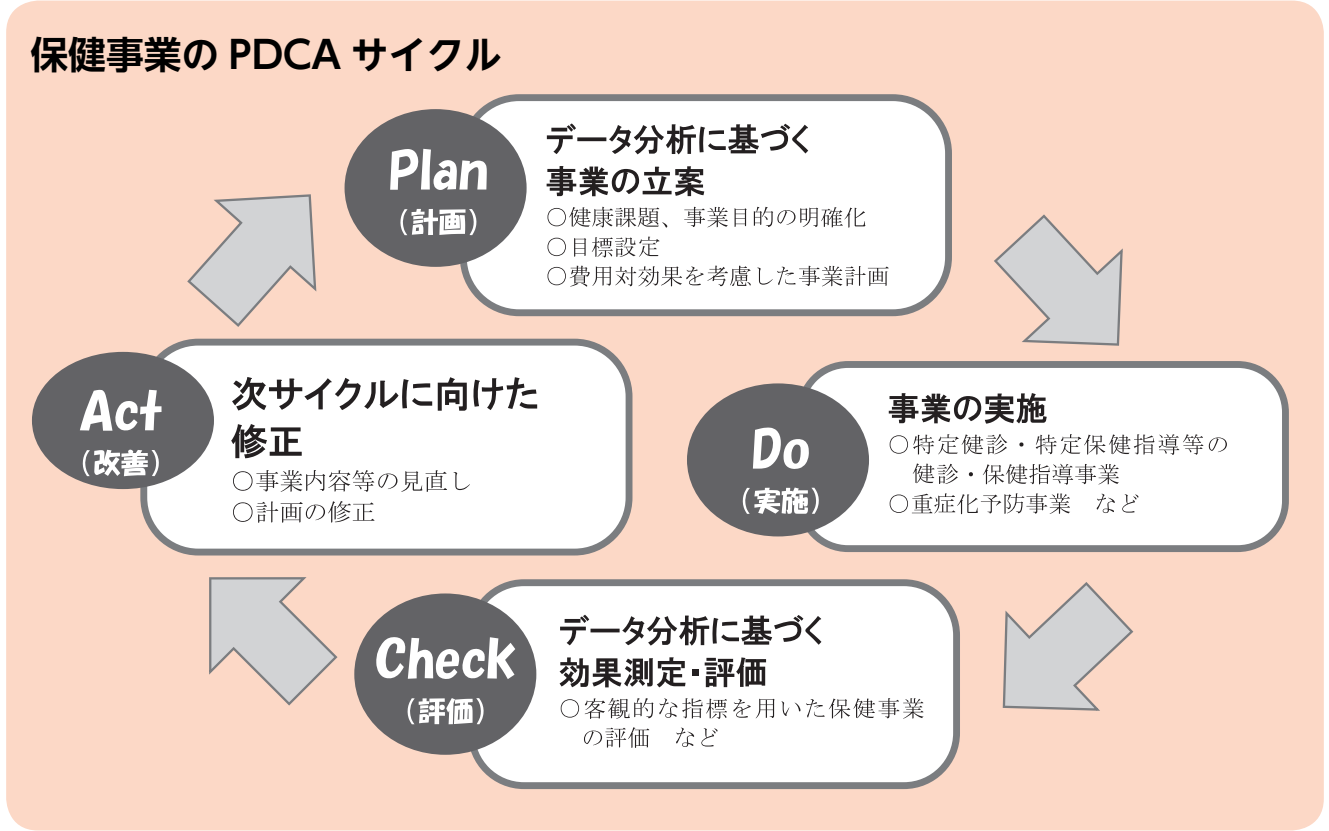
保健事業の PDCA サイクル

Plan
（計画）

データ分析に基づく事業の立案
○健康課題、事業目的の明確化
○目標設定
○費用対効果を考慮した事業計画

Do
（実施）

事業の実施
○特定健診・特定保健指導等の健診・保健指導事業
○重症化予防事業　など

Check
（評価）

データ分析に基づく効果測定・評価
○客観的な指標を用いた保健事業の評価　など

Act
（改善）

次サイクルに向けた修正
○事業内容等の見直し
○計画の修正